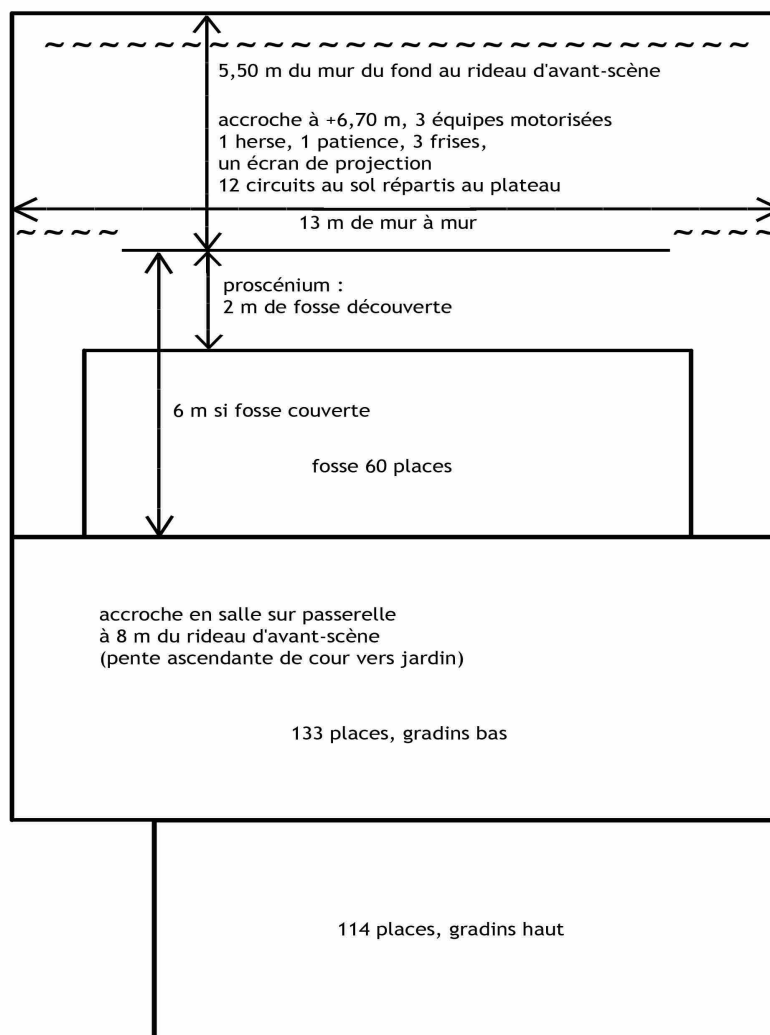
5,50 m du mur du fond au rideau d'avant-scène

accroche à +6,70 m, 3 équipes motorisées
1 herse, 1 patience, 3 frises,
un écran de projection
12 circuits au sol répartis au plateau

13 m de mur à mur

proscénium :
2 m de fosse découverte

6 m si fosse couverte

fosse 60 places

accroche en salle sur passerelle
à 8 m du rideau d'avant-scène
(pente ascendante de cour vers jardin)

133 places, gradins bas

114 places, gradins haut